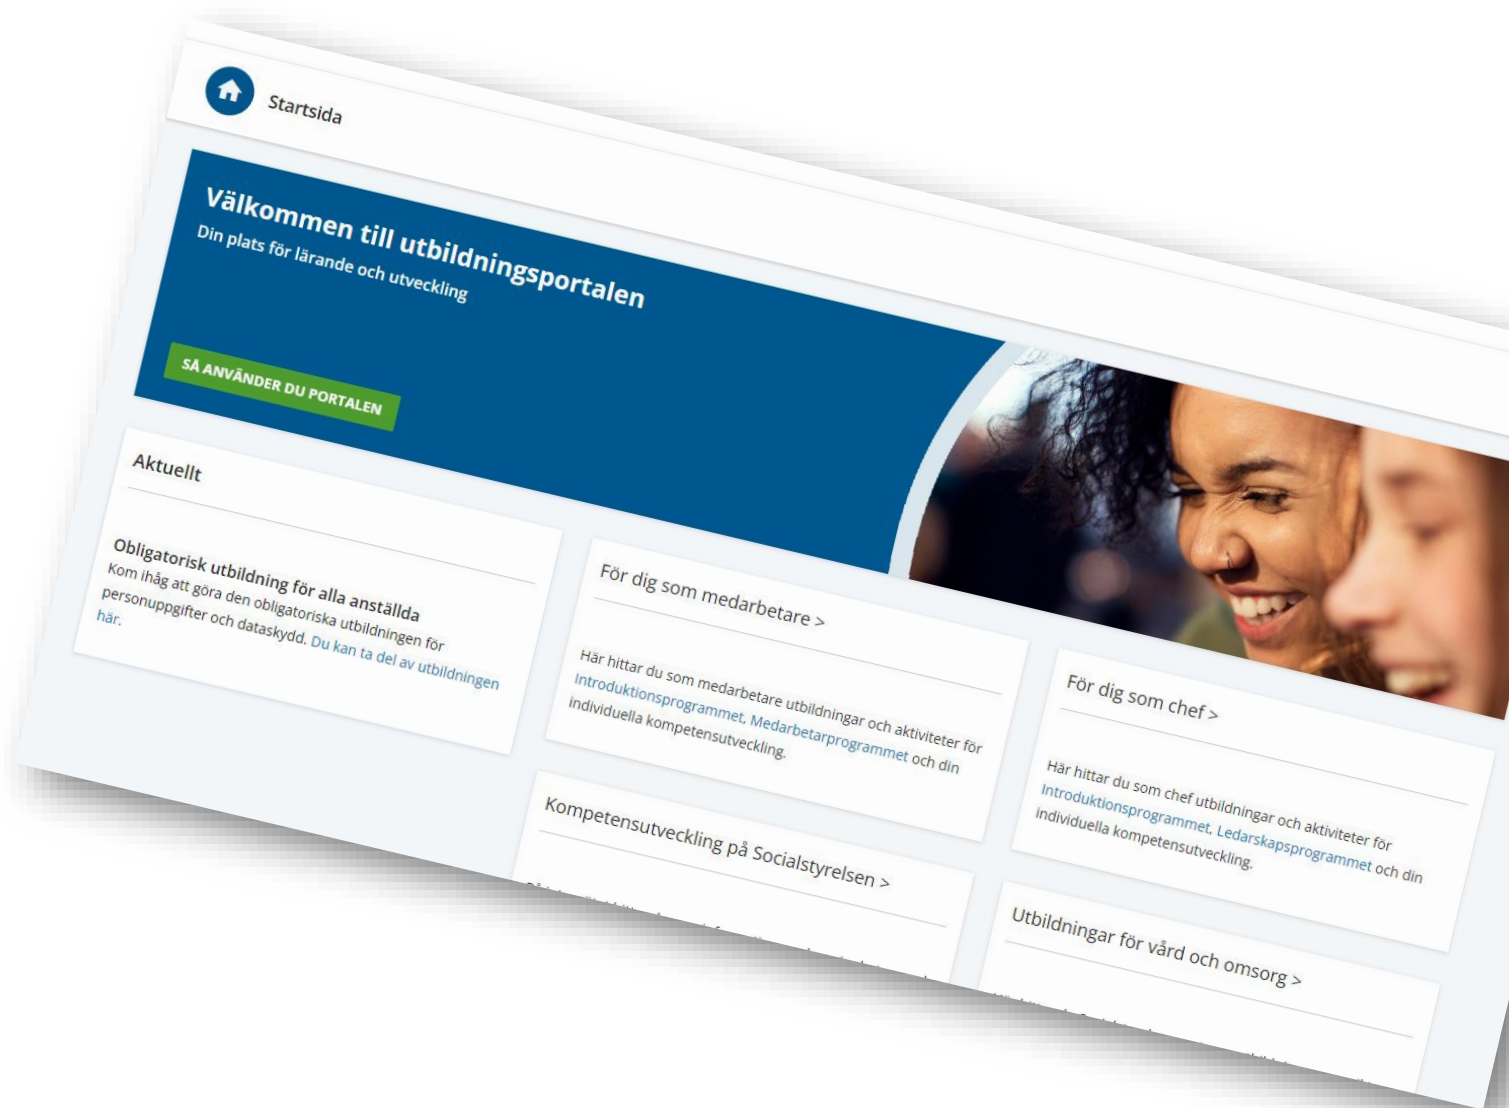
Startsida

Välkommen till utbildningsportalen
Din plats för lärande och utveckling

SÅ ANVÄNDER DU PORTALEN

Aktuellt

Obligatorisk utbildning för alla anställda
Kom ihåg att göra den obligatoriska utbildningen för personuppgifter och dataskydd. Du kan ta del av utbildningen här.

För dig som medarbetare >

Här hittar du som medarbetare utbildningar och aktiviteter för Introduktionsprogrammet, Medarbetarprogrammet och din individuella kompetensutveckling.

För dig som chef >

Här hittar du som chef utbildningar och aktiviteter för Introduktionsprogrammet, Ledarskapsprogrammet och din individuella kompetensutveckling.

Kompetensutveckling på Socialstyrelsen >

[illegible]

Utbildningar för vård och omsorg >

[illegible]